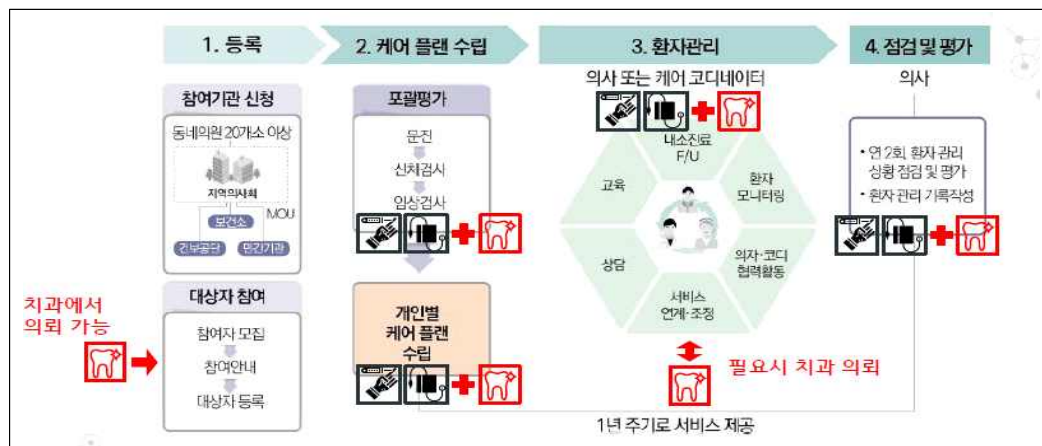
1. 등록

2. 케어 플랜 수립

3. 환자관리

4. 점검 및 평가

참여기관 신청

동네의원 20개소 이상

지역의사회

MOU

보건소

건보공단

민간기관

대상자 참여

치과에서 의뢰 가능

참여자 모집

참여안내

대상자 등록

포괄평가

문진

신체검사

임상검사

개인별 케어 플랜 수립

의사 또는 케어 코디네이터

내소진료 F/U

환자 모니터링

의사·코디 협력활동

서비스 연계·조정

상담

교육

필요시 치과 의뢰

1년 주기로 서비스 제공

의사

• 연 2회, 환자 관리 상황 점검 및 평가

• 환자 관리 기록작성